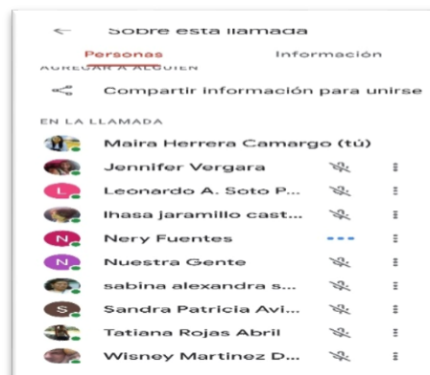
Sobre esta llamada

Personas

Información

AGREGAR A ALGUIEN

Compartir información para unirse

EN LA LLAMADA

Maira Herrera Camargo (tú)

Jennifer Vergara

L Leonardo A. Soto P...

lhasa jaramillo cast...

N Nery Fuentes

N Nuestra Gente

sabina alexandra s...

S Sandra Patricia Avi...

Tatiana Rojas Abril

Wisney Martinez D...